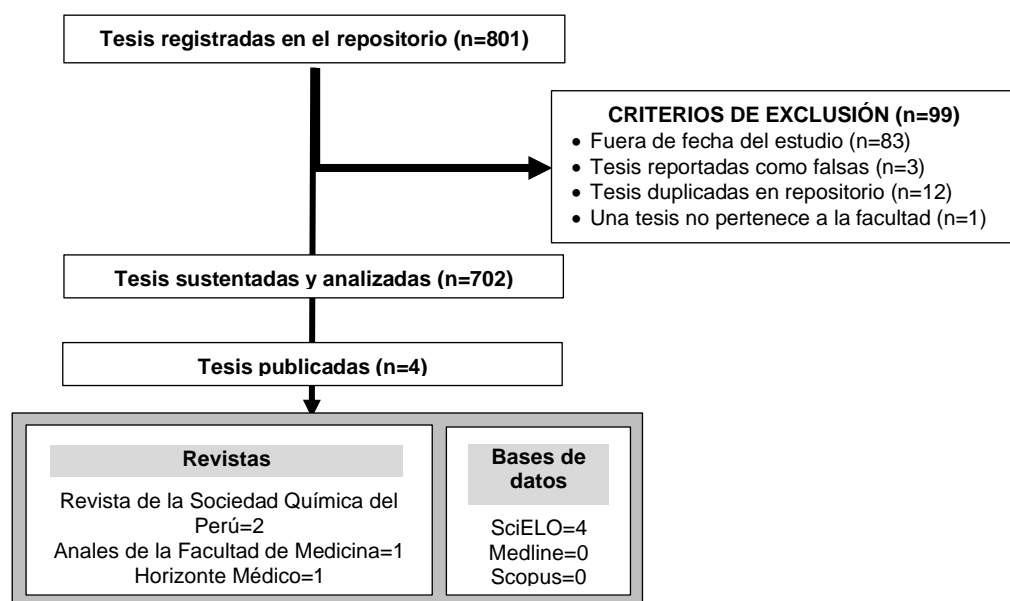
Tesis registradas en el repositorio (n=801)

CRITERIOS DE EXCLUSIÓN (n=99)
• Fuera de fecha del estudio (n=83)
• Tesis reportadas como falsas (n=3)
• Tesis duplicadas en repositorio (n=12)
• Una tesis no pertenece a la facultad (n=1)

Tesis sustentadas y analizadas (n=702)

Tesis publicadas (n=4)

Revistas

Revista de la Sociedad Química del Perú=2
Anales de la Facultad de Medicina=1
Horizonte Médico=1

Bases de datos

SciELO=4
Medline=0
Scopus=0